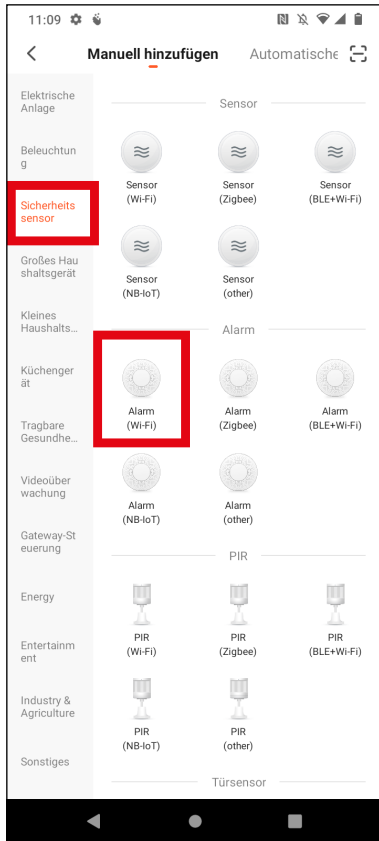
11:09

Manuell hinzufügen Automatische

Elektrische Anlage

Beleuchtung

Sicherheitssensor

Großes Haushaltsgerät

Kleines Haushalts...

Küchengerät

Tragbare Gesundhe...

Videoüberwachung

Gateway-Steuerung

Energy

Entertainment

Industry & Agriculture

Sonstiges

Sensor

Sensor (Wi-Fi)

Sensor (Zigbee)

Sensor (BLE+Wi-Fi)

Sensor (NB-IoT)

Sensor (other)

Alarm

Alarm (Wi-Fi)

Alarm (Zigbee)

Alarm (BLE+Wi-Fi)

Alarm (NB-IoT)

Alarm (other)

PIR

PIR (Wi-Fi)

PIR (Zigbee)

PIR (BLE+Wi-Fi)

PIR (NB-IoT)

PIR (other)

Türsensor